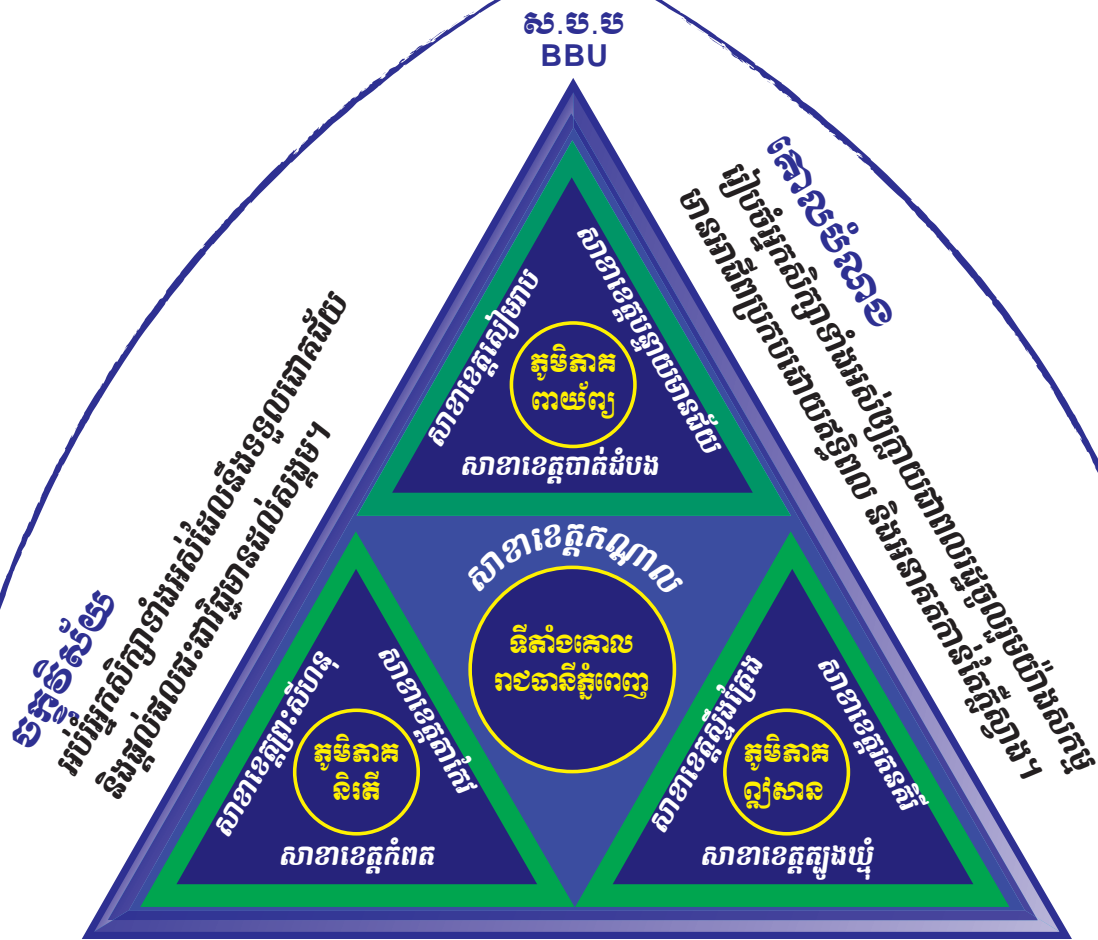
ស.ប.ប
BBU

ទស្សនវិស័យ
អប់រំអ្នកសិក្សាទាំងអស់ដែលនឹងទទួលជោគជ័យ និងផ្ដល់ផលប្រយោជន៍ដល់សង្គម។

គោលបំណង
រៀបចំអ្នកសិក្សាទាំងអស់ឲ្យក្លាយជាពលរដ្ឋល្អប្រកបដោយសក្ដានុពលអាចដឹកនាំប្រទេសជាតិឆ្ពោះទៅរកការរីកចម្រើន និងអនាគតដ៏ភ្លឺស្វាង។

សាខាខេត្តសៀមរាប
ភូមិភាគ
ពាយ័ព្យ
សាខាខេត្តបន្ទាយមានជ័យ
សាខាខេត្តបាត់ដំបង

សាខាខេត្តកណ្ដាល
ទីតាំងគោល
រាជធានីភ្នំពេញ

សាខាខេត្តព្រះសីហនុ
ភូមិភាគ
និរតី
សាខាខេត្តតាកែវ
សាខាខេត្តកំពត

សាខាខេត្តស្ទឹងត្រែង
ភូមិភាគ
ឦសាន
សាខាខេត្តក្រចេះ
សាខាខេត្តត្បូងឃ្មុំ